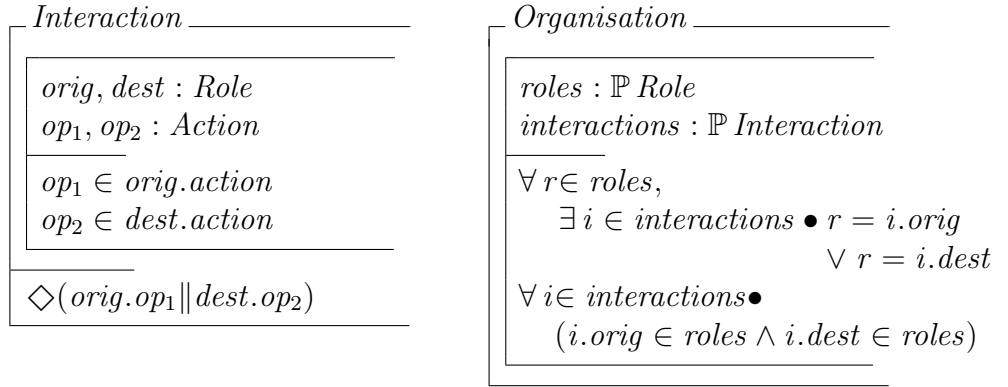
$Interaction$

$orig, dest : Role$
$op_1, op_2 : Action$

$op_1 \in orig.action$
$op_2 \in dest.action$

$\Diamond(orig.op_1 \| dest.op_2)$

$Organisation$

$roles : \mathbb{P}\, Role$
$interactions : \mathbb{P}\, Interaction$

$\forall\, r \in roles,$
$\exists\, i \in interactions \bullet r = i.orig$
$\vee\; r = i.dest$
$\forall\, i \in interactions \bullet$
$(i.orig \in roles \wedge i.dest \in roles)$